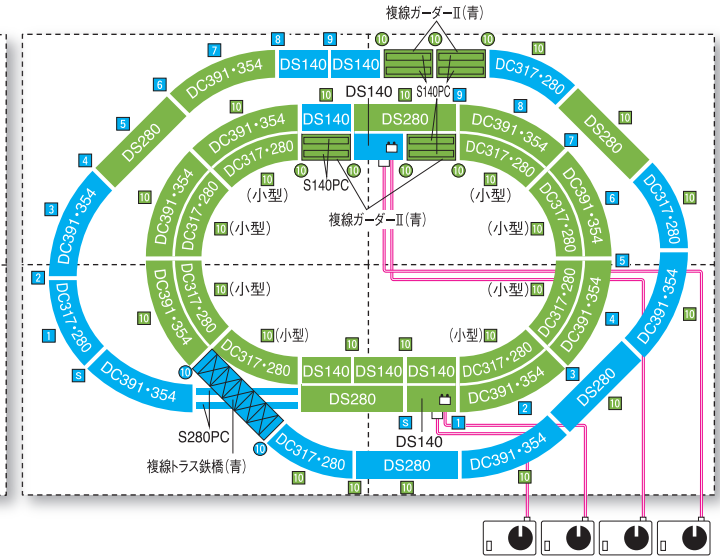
複線ガーダーII(青)

7 8 9 10 10 10 10

DS140 DS140

DC391・354 S140PC DC317・280

6 DS140 10 9

5 10 DS280 8 10

DS140

DC391・354 DS280 DC391・354

DS280 4 DS280 7

DC317・280 DC317・280

10 10 (小型) S140PC (小型) 10 6

DC391・354 DC317・280 複線ガーダーII(青) DC317・280 DC391・354

3 DC391・354 10 (小型) (小型) 10 DC317・280

2 5

DC317・280 10 (小型) (小型) 10 DC391・354

DC391・354 DC317・280 DC317・280 DC391・354 4 10

1 10 10 (小型) (小型) 10

DC317・280 DS140 DS140 DS140 DC317・280 3

S 10 DC391・354 DS280 DC391・354 DS280 2 10

DS280 S 1

DC391・354 S280PC DS140 DC391・354

複線トラス鉄橋(青) 10 DC317・280 DS280

10 10 10 10 10